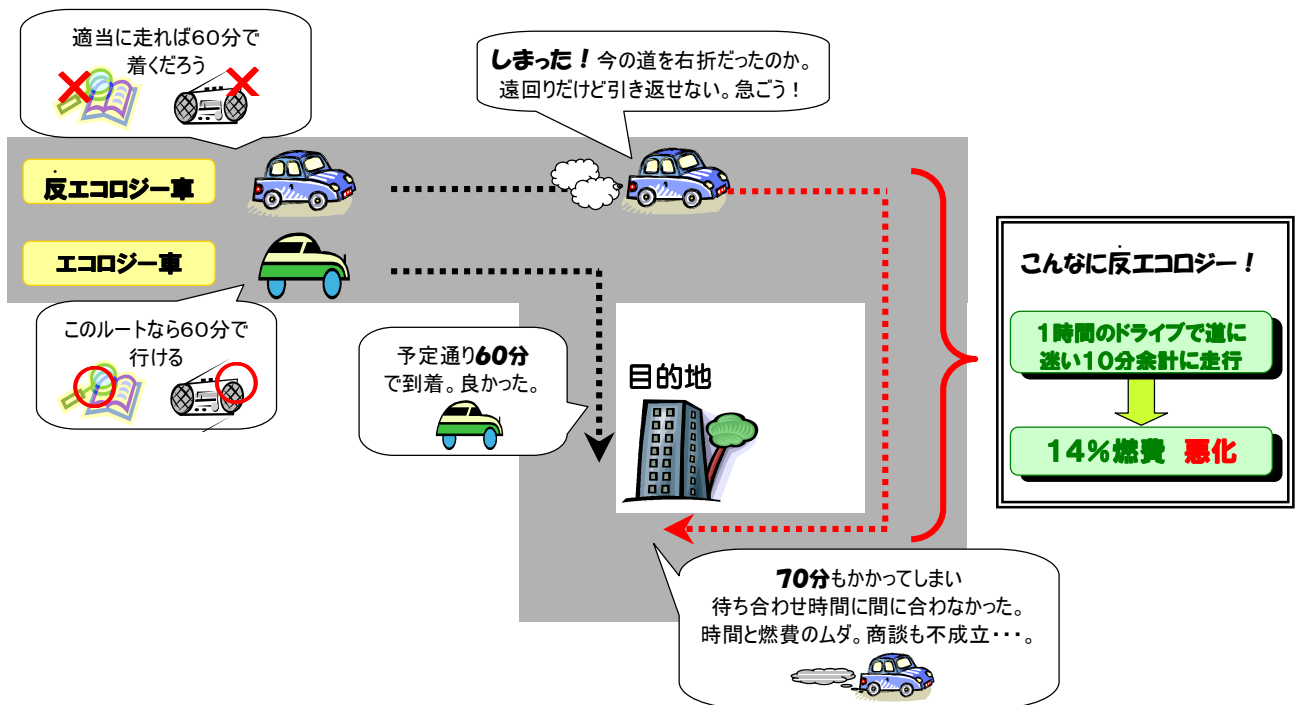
適当に走れば60分で着くだろう

しまった！今の道を右折だったのか。遠回りだけど引き返せない。急ごう！

反エコロジー車

エコロジー車

こんなに反エコロジー！

1時間のドライブで道に迷い10分余計に走行

14%燃費 悪化

このルートなら60分で行ける

予定通り60分で到着。良かった。

目的地

70分もかかってしまい待ち合わせ時間に間に合わなかった。時間と燃費のムダ。商談も不成立・・・。